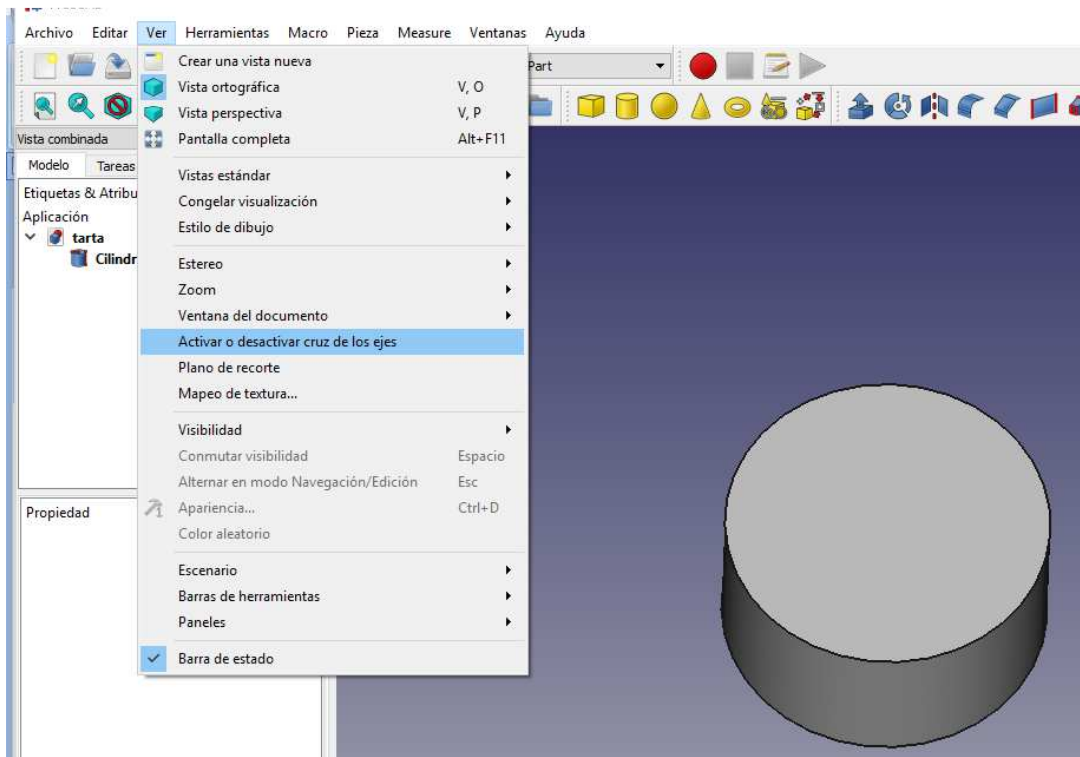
Archivo Editar Ver Herramientas Macro Pieza Measure Ventanas Ayuda

Part

Vista combinada
Modelo Tareas
Etiquetas & Atribu
Aplicación
tarta
Cilindr

Propiedad

Crear una vista nueva
Vista ortográfica V, O
Vista perspectiva V, P
Pantalla completa Alt+F11
Vistas estándar
Congelar visualización
Estilo de dibujo
Estereo
Zoom
Ventana del documento
Activar o desactivar cruz de los ejes
Plano de recorte
Mapeo de textura...
Visibilidad
Conmutar visibilidad Espacio
Alternar en modo Navegación/Edición Esc
Apariencia... Ctrl+D
Color aleatorio
Escenario
Barras de herramientas
Paneles
Barra de estado